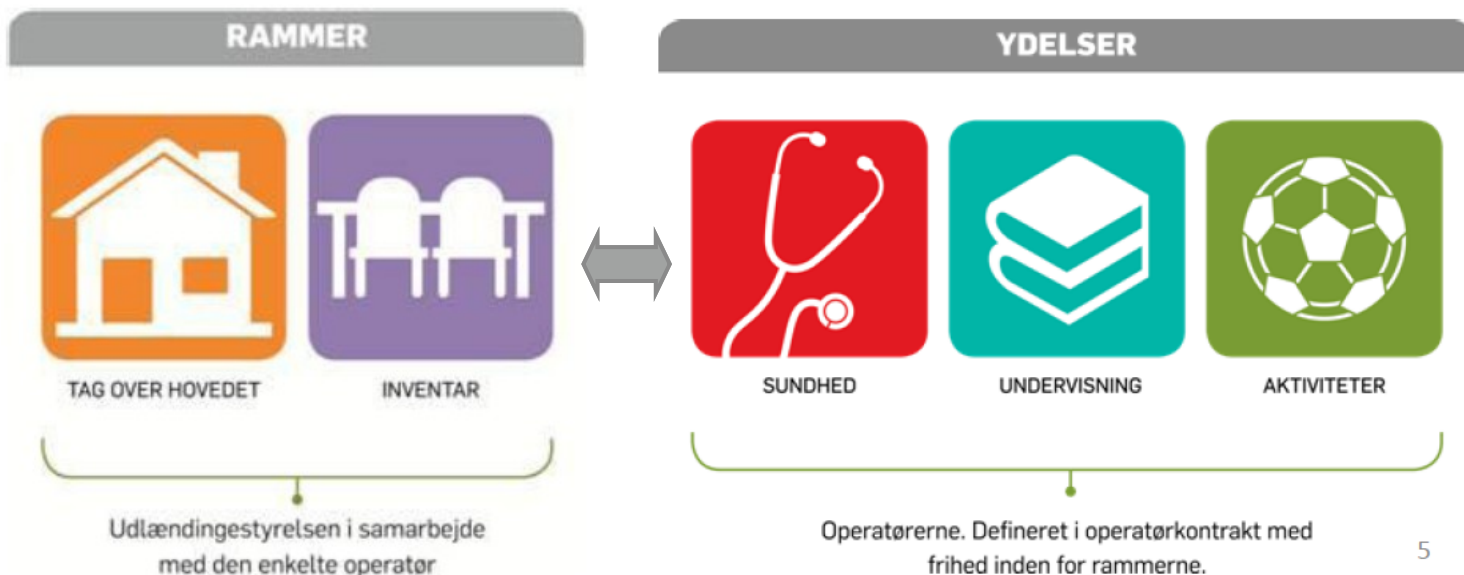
RAMMER

TAG OVER HOVEDET

INVENTAR

Udlændingestyrelsen i samarbejde med den enkelte operatør

YDELSER

SUNDHED

UNDERVISNING

AKTIVITETER

Operatørerne. Defineret i operatørkontrakt med frihed inden for rammerne.

5